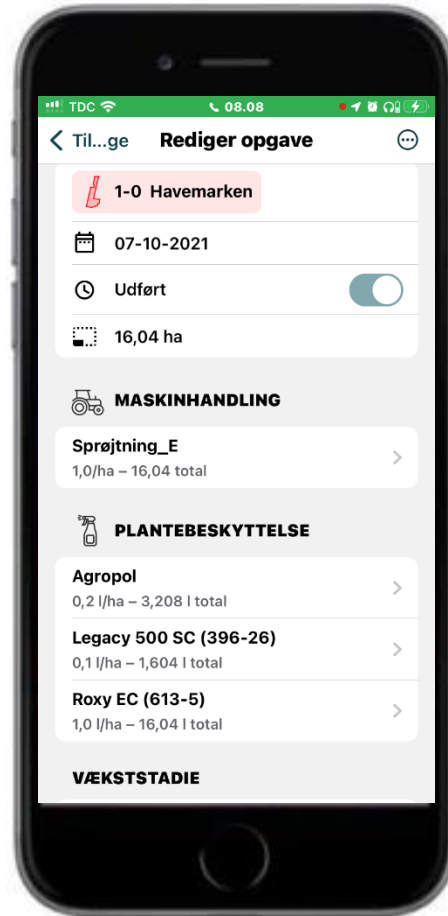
TDC 08.08

Til...ge Rediger opgave

1-0 Havemarken

07-10-2021

Udført

16,04 ha

MASKINHANDLING

Sprøjtning_E
1,0/ha – 16,04 total

PLANTEBESKYTTELSE

Agropol
0,2 l/ha – 3,208 l total

Legacy 500 SC (396-26)
0,1 l/ha – 1,604 l total

Roxy EC (613-5)
1,0 l/ha – 16,04 l total

VÆKSTSTADIE